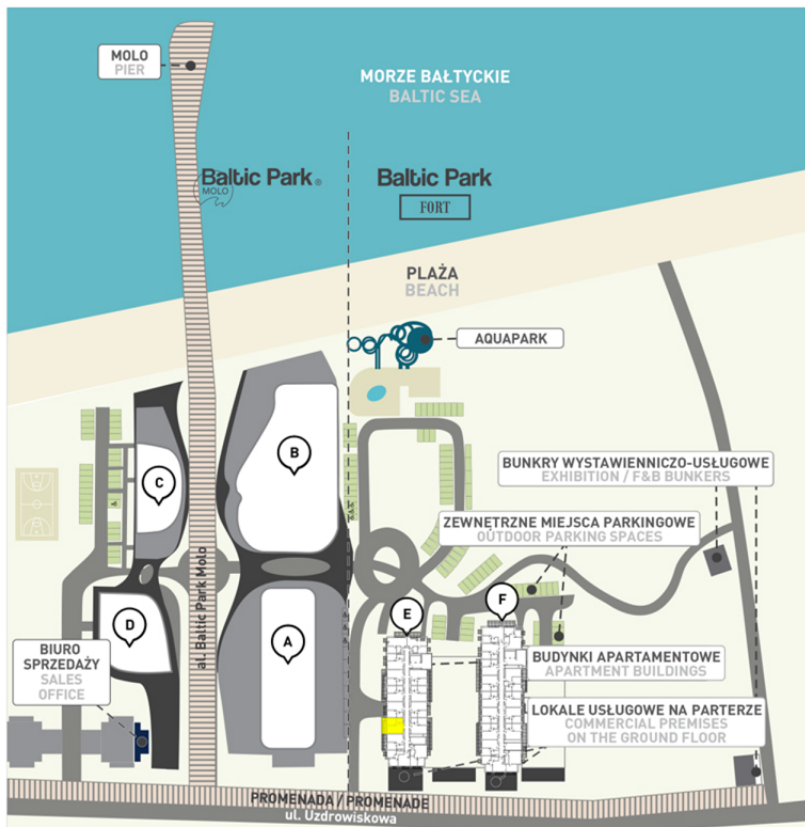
MOLO
PIER

MORZE BAŁTYCKIE
BALTIC SEA

Baltic Park®
MOLO

Baltic Park
FORT

PLAŻA
BEACH

AQUAPARK

B

C

BUNKRY WYSTAWIENNICZO-USŁUGOWE
EXHIBITION / F&B BUNKERS

ZEWNĘTRZNE MIEJSCA PARKINGOWE
OUTDOOR PARKING SPACES

E

F

D

A

ul. Baltic Park Molo

BIURO SPRZEDAŻY
SALES OFFICE

BUDYNKI APARTAMENTOWE
APARTMENT BUILDINGS

LOKALE USŁUGOWE NA PARTERZE
COMMERCIAL PREMISES ON THE GROUND FLOOR

PROMENADA / PROMENADE
ul. Uzdrowiskowa